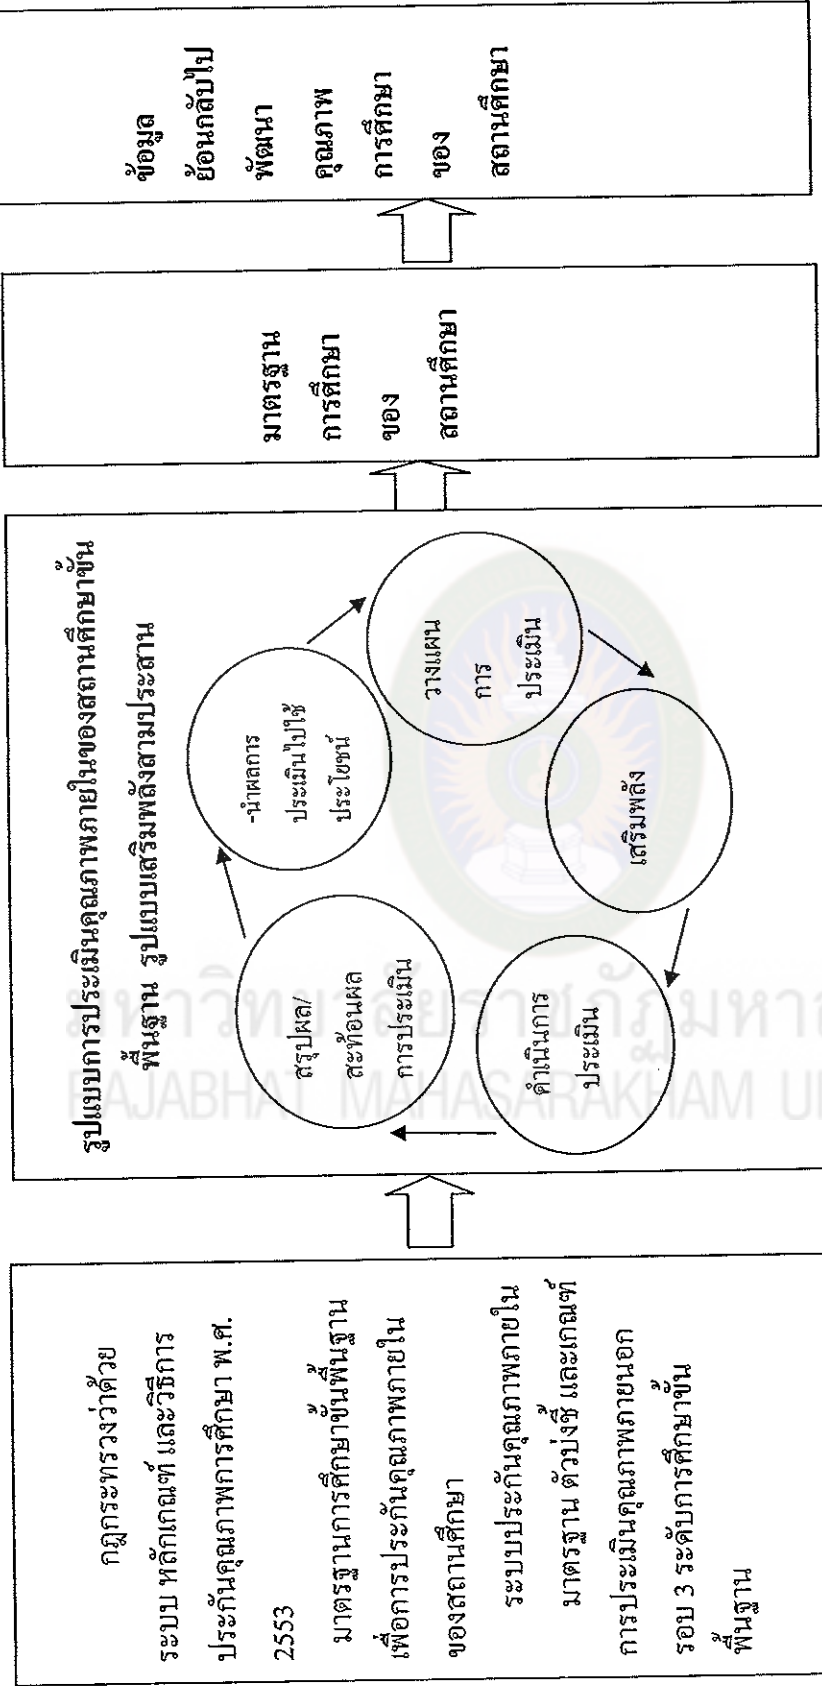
กฎกระทรวงว่าด้วย ระบบ หลักเกณฑ์ และวิธีการประกันคุณภาพการศึกษา พ.ศ. 2553

มาตรฐานการศึกษาขั้นพื้นฐาน เพื่อการประกันคุณภาพภายในของสถานศึกษา

ระบบประกันคุณภาพภายใน มาตรฐาน ตัวบ่งชี้ และเกณฑ์การประเมินคุณภาพภายนอก รอบ 3 ระดับการศึกษาขั้นพื้นฐาน

รูปแบบการประเมินคุณภาพภายในของสถานศึกษาขั้นพื้นฐาน รูปแบบเสริมพลังสามประสาน

วางแผนการประเมิน

เสริมพลัง

ดำเนินการประเมิน

สรุปผล/สะท้อนผลการประเมิน

-นำผลการประเมินไปใช้ประโยชน์

มาตรฐานการศึกษาของสถานศึกษา

ข้อมูลย้อนกลับไปพัฒนาคุณภาพการศึกษาของสถานศึกษา

มหาวิทยาลัยราชภัฏมหาสารคาม
RAJABHAT MAHASARAKHAM UNIVERSITY